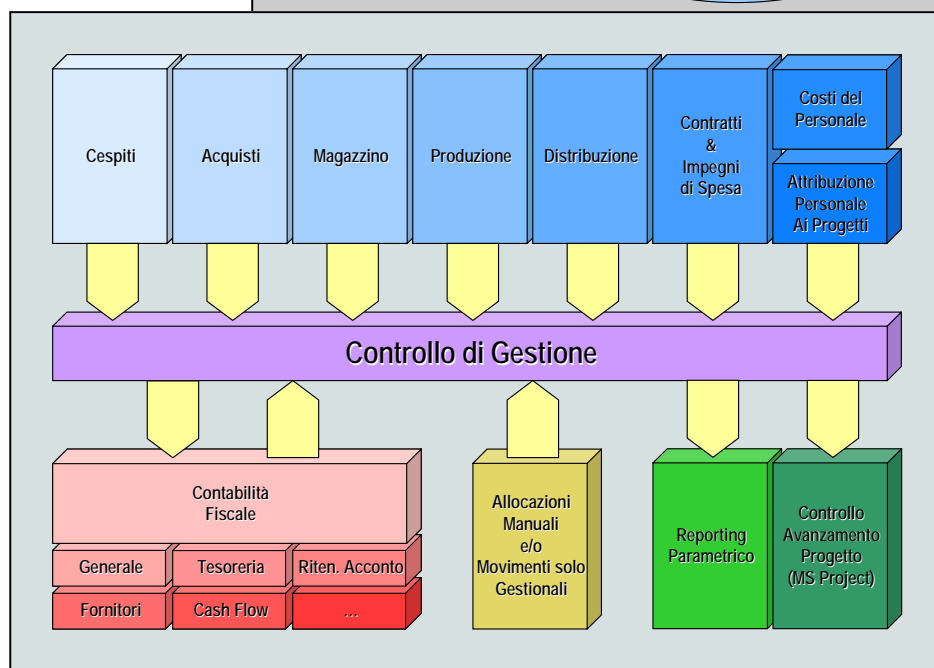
Cespiti

Acquisti

Magazzino

Produzione

Distribuzione

Contratti & Impegni di Spesa

Costi del Personale

Attribuzione Personale Ai Progetti

Controllo di Gestione

Contabilità Fiscale

Generale

Tesoreria

Riten. Acconto

Fornitori

Cash Flow

...

Allocazioni Manuali e/o Movimenti solo Gestionali

Reporting Parametrico

Controllo Avanzamento Progetto (MS Project)